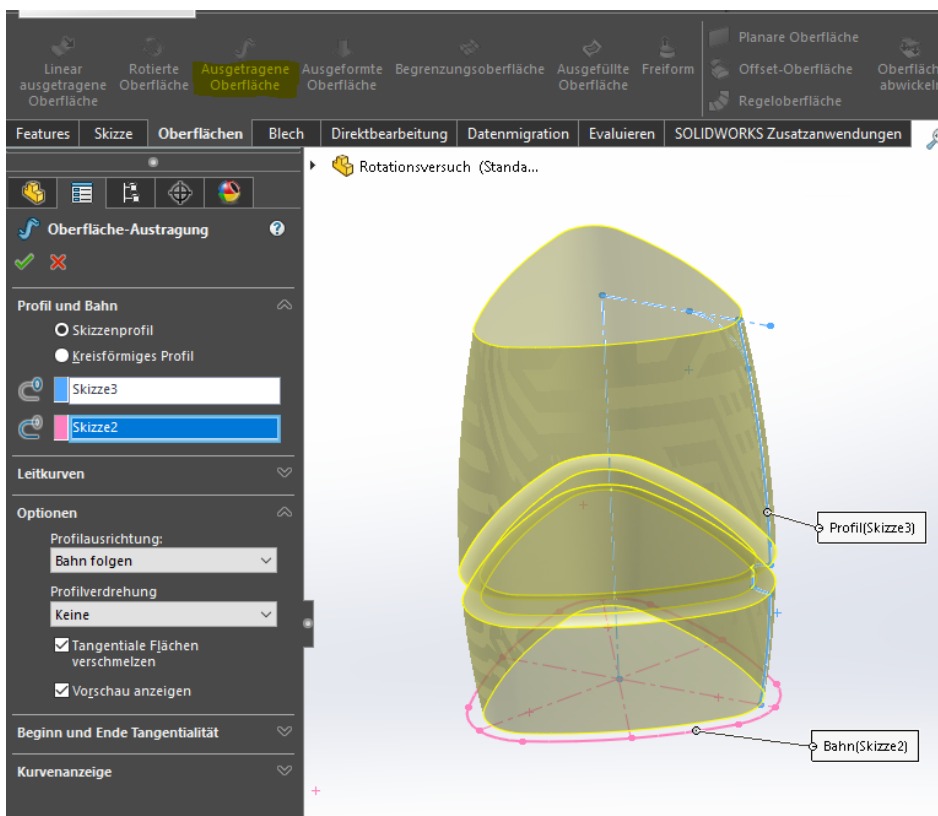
Linear ausgetragene Oberfläche
Rotierte Oberfläche
Ausgetragene Oberfläche
Ausgeformte Oberfläche
Begrenzungsoberfläche
Ausgefüllte Oberfläche
Freiform
Planare Oberfläche
Offset-Oberfläche
Regeloberfläche
Oberfläch abwickel

Features | Skizze | Oberflächen | Blech | Direktbearbeitung | Datenmigration | Evaluieren | SOLIDWORKS Zusatzanwendungen

Rotationsversuch (Standa...

Oberfläche-Austragung

Profil und Bahn
Skizzenprofil
Kreisförmiges Profil
Skizze3
Skizze2

Leitkurven

Optionen
Profilausrichtung:
Bahn folgen
Profilverdrehung
Keine
Tangentiale Flächen verschmelzen
Vorschau anzeigen

Beginn und Ende Tangentialität

Kurvenanzeige

Profil(Skizze3)
Bahn(Skizze2)